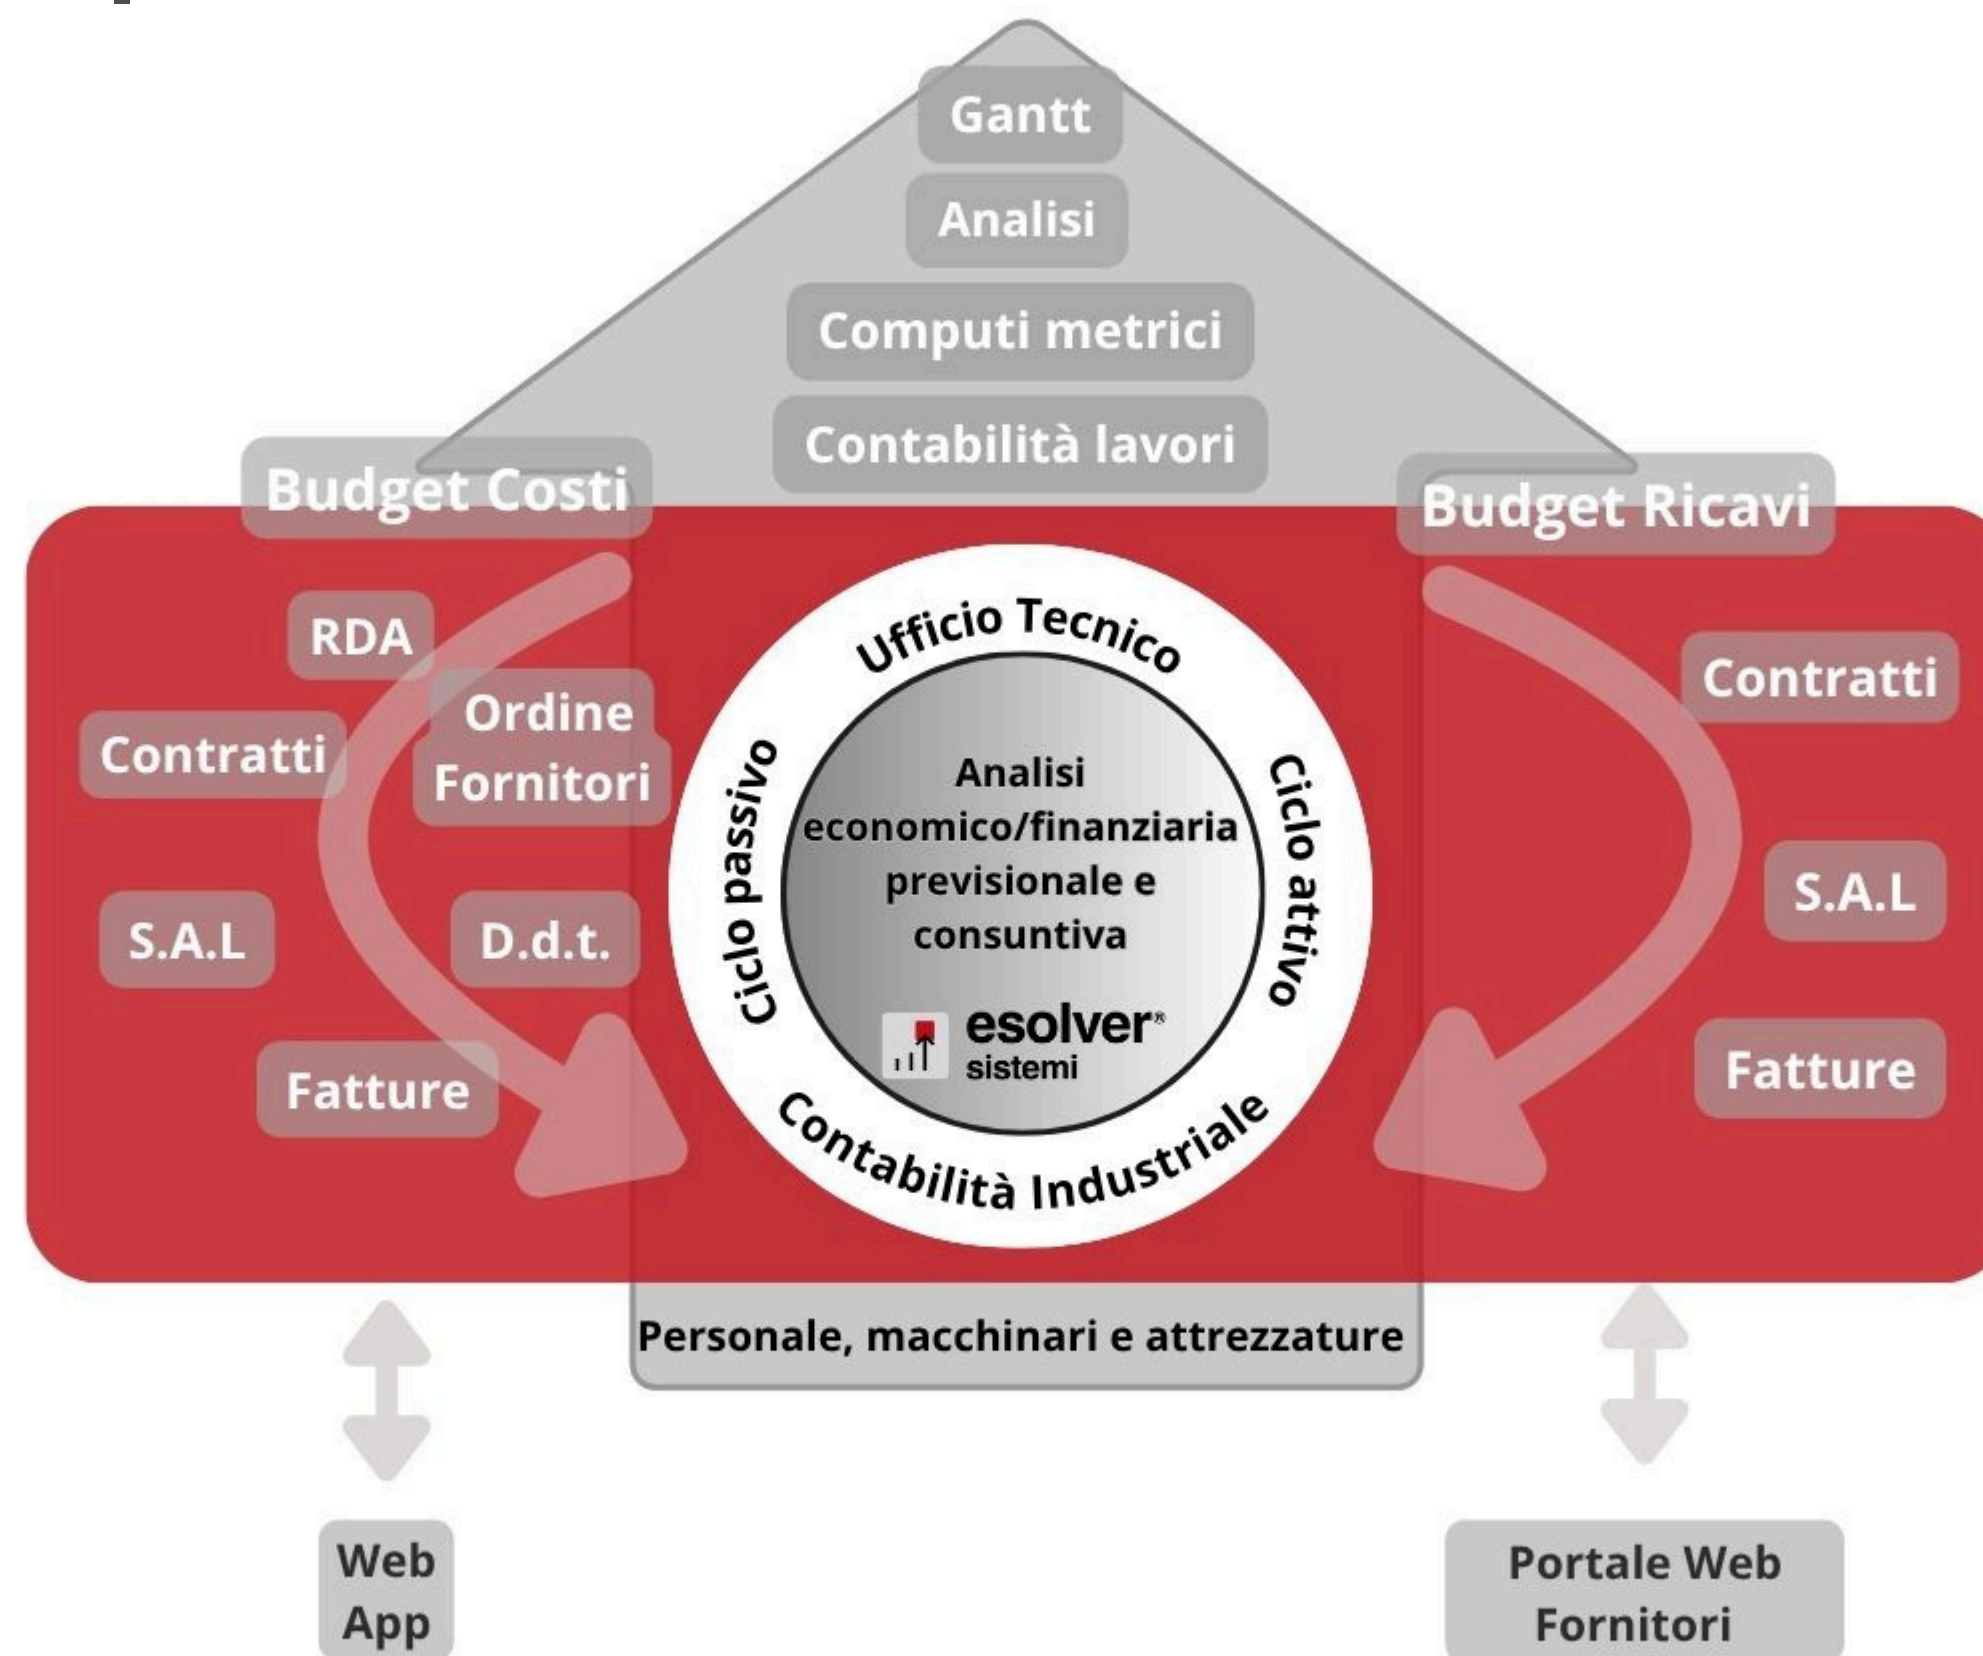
Gantt

Analisi

Computi metrici

Contabilità lavori

Budget Costi

Budget Ricavi

RDA

Ordine Fornitori

Contratti

S.A.L

D.d.t.

Fatture

Ufficio Tecnico

Ciclo passivo

Ciclo attivo

Analisi economico/finanziaria previsionale e consuntiva

esolver®
sistemi

Contabilità Industriale

Contratti

S.A.L

Fatture

Personale, macchinari e attrezzature

Web App

Portale Web Fornitori